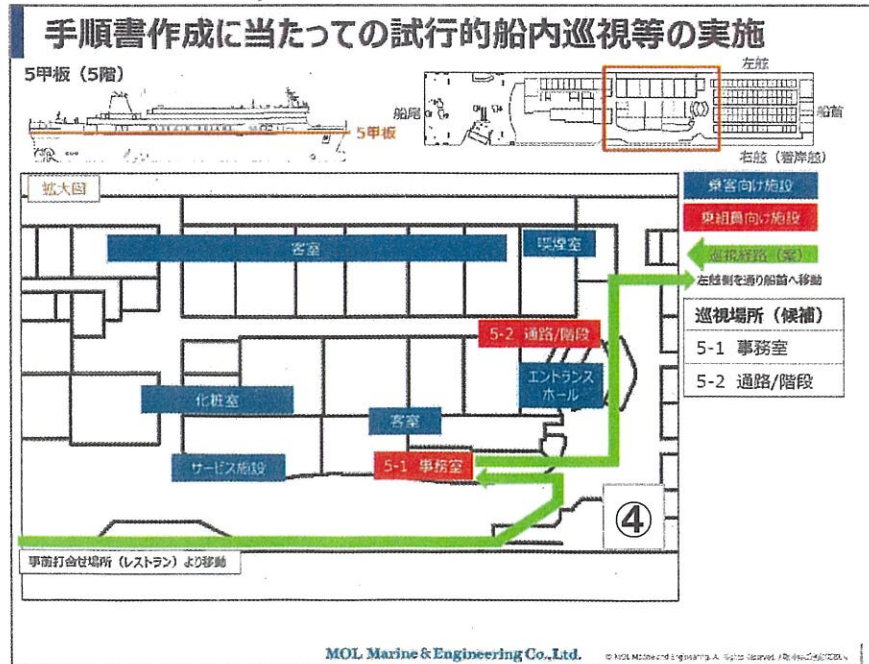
手順書作成に当たっての試行的船内巡視等の実施

5甲板（5階）

5甲板

左舷

船尾

船首

右舷（着岸舷）

拡大図

乗客向け施設

乗組員向け施設

巡視経路（案）

左舷側を通り船首へ移動

客室

喫煙室

5-2 通路/階段

エントランスホール

化粧室

客室

サービス施設

5-1 事務室

④

巡視場所（候補）

5-1 事務室

5-2 通路/階段

事前打合せ場所（レストラン）より移動

MOL Marine & Engineering Co.,Ltd.

© MOL Marine and Engineering Co., Ltd. All Rights Reserved. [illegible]